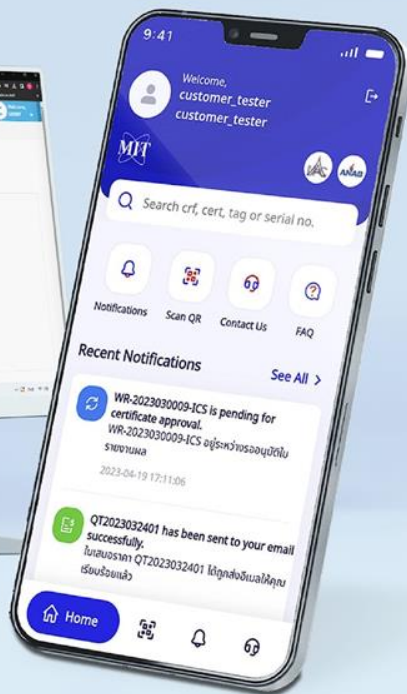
9:41

Welcome,
customer_tester
customer_tester

MIT

ANAB

Search crf, cert, tag or serial no.

Notifications
Scan QR
Contact Us
FAQ

Recent Notifications
See All >

WR-2023030009-ICS is pending for certificate approval.
WR-2023030009-ICS อยู่ระหว่างรออนุมัติใบรายงานผล
2023-04-19 17:11:06

QT2023032401 has been sent to your email successfully.
ใบเสนอราคา QT2023032401 ได้ถูกส่งอีเมลให้คุณเรียบร้อยแล้ว

Home